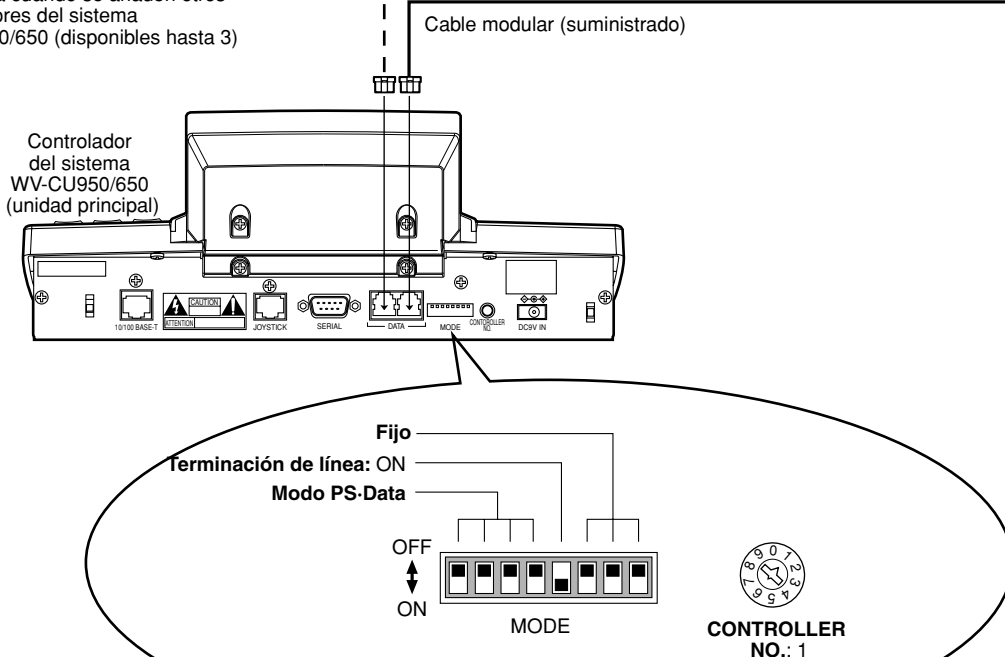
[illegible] cuando se añaden otros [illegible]ores del sistema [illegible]0/650 (disponibles hasta 3)

Cable modular (suministrado)

Controlador del sistema WV-CU950/650 (unidad principal)

CAUTION
ATTENTION
10/100 BASE-T
JOYSTICK
SERIAL
DATA
MODE
CONTROLLER NO.
DC9V IN

Fijo
Terminación de línea: ON
Modo PS·Data

OFF
ON

MODE

0 1 2 3 4 5 6 7 8 9

CONTROLLER NO.: 1